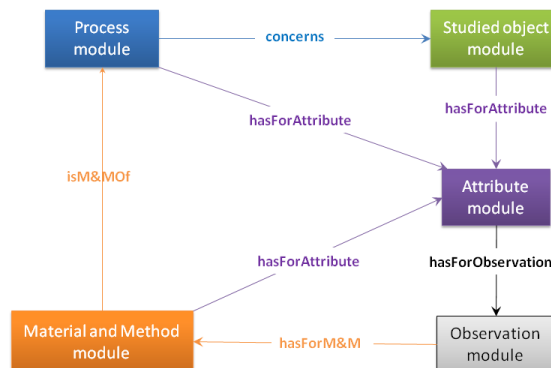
Process module

concerns

Studied object module

hasForAttribute

hasForAttribute

isM&MOf

Attribute module

hasForAttribute

hasForObservation

Material and Method module

hasForM&M

Observation module